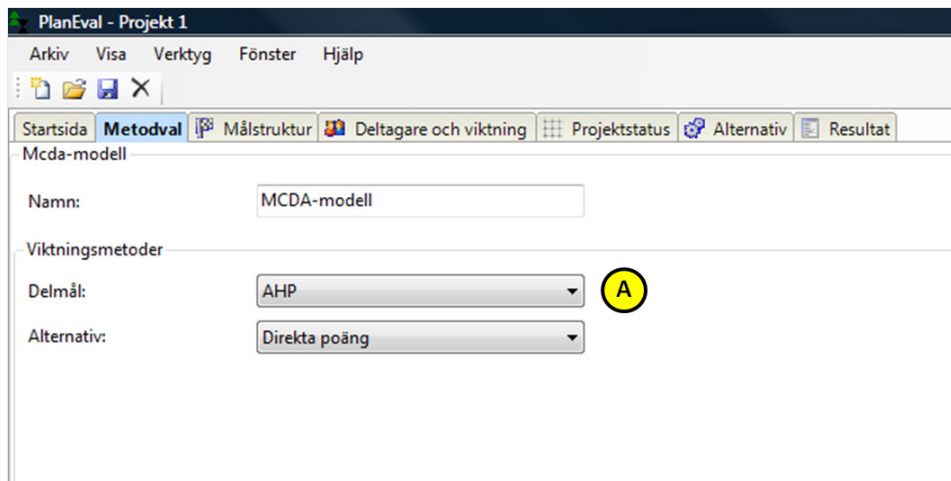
PlanEval - Projekt 1

Arkiv Visa Verktyg Fönster Hjälp

Startsida Metodval Målstruktur Deltagare och viktning Projektstatus Alternativ Resultat

Mcda-modell

Namn: MCDA-modell

Viktningsmetoder

Delmål: AHP

A

Alternativ: Direkta poäng